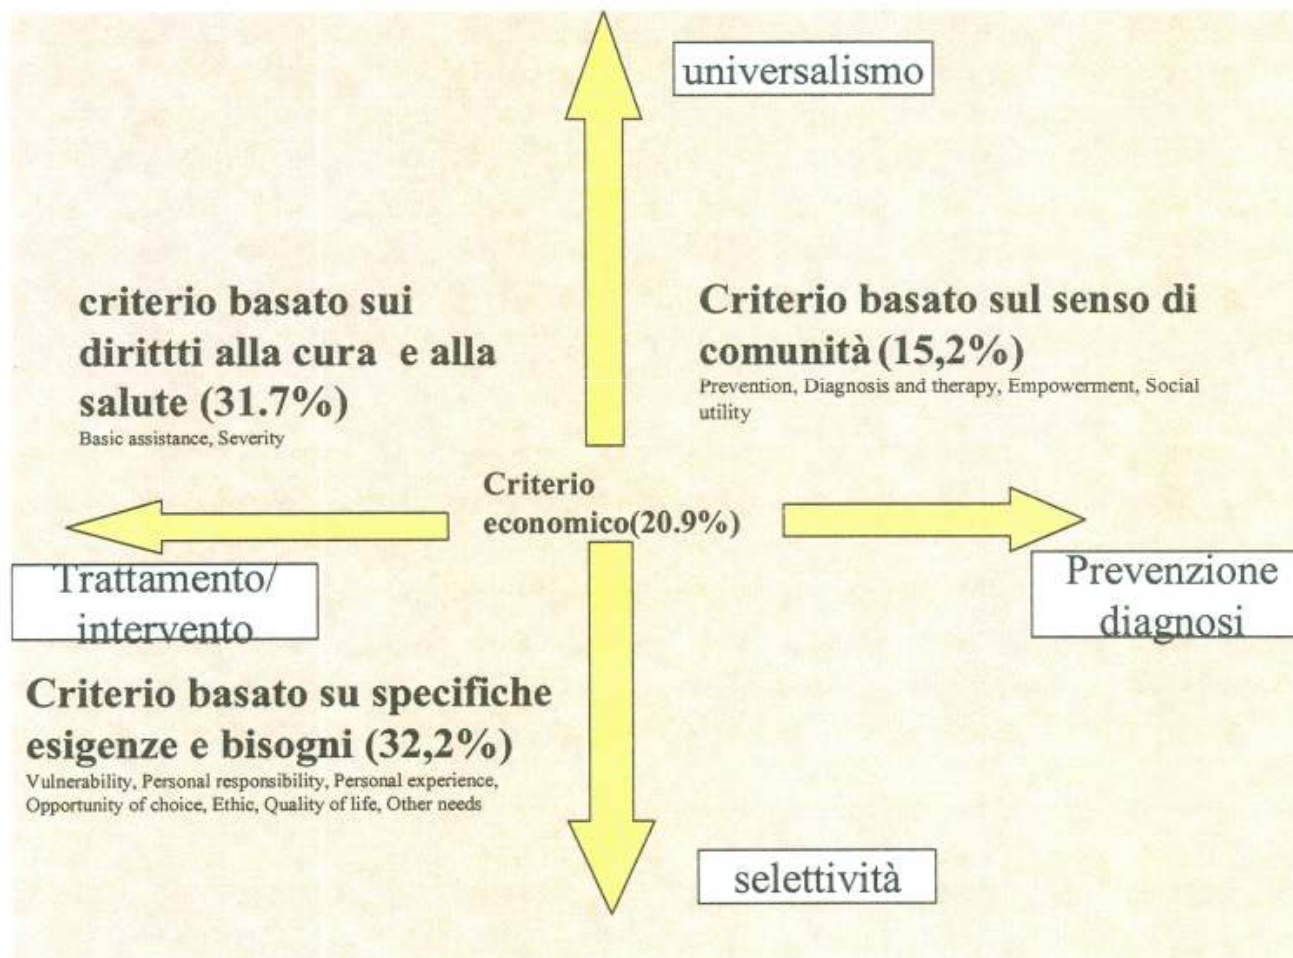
universalismo

criterio basato sui dirittti alla cura e alla salute (31.7%)
Basic assistance, Severity

Criterio basato sul senso di comunità (15,2%)
Prevention, Diagnosis and therapy, Empowerment, Social utility

Criterio economico(20.9%)

Trattamento/ intervento

Prevenzione diagnosi

Criterio basato su specifiche esigenze e bisogni (32,2%)
Vulnerability, Personal responsibility, Personal experience, Opportunity of choice, Ethic, Quality of life, Other needs

selettività